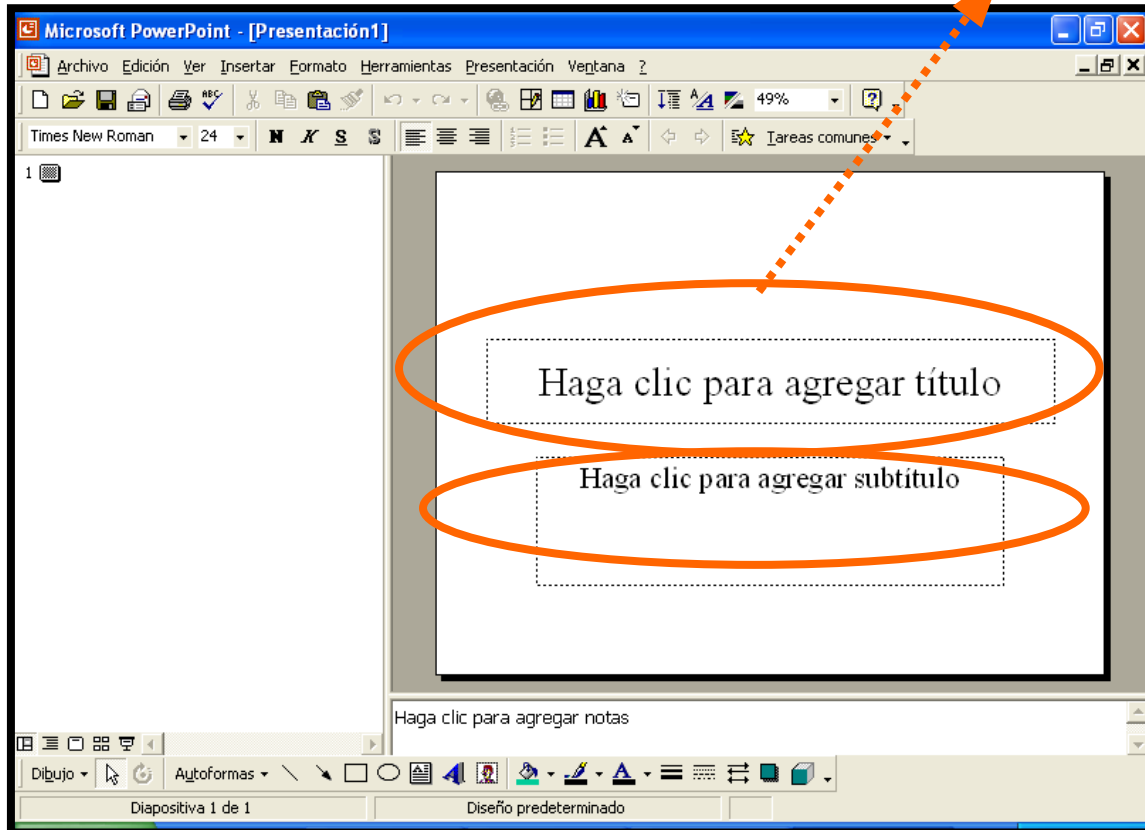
Microsoft PowerPoint - [Presentación1]

Archivo Edición Ver Insertar Formato Herramientas Presentación Ventana ?

49%

Times New Roman 24 N K S S Tareas comunes

1

Haga clic para agregar título

Haga clic para agregar subtítulo

Haga clic para agregar notas

Dibujo Autoformas

Diapositiva 1 de 1 Diseño predeterminado